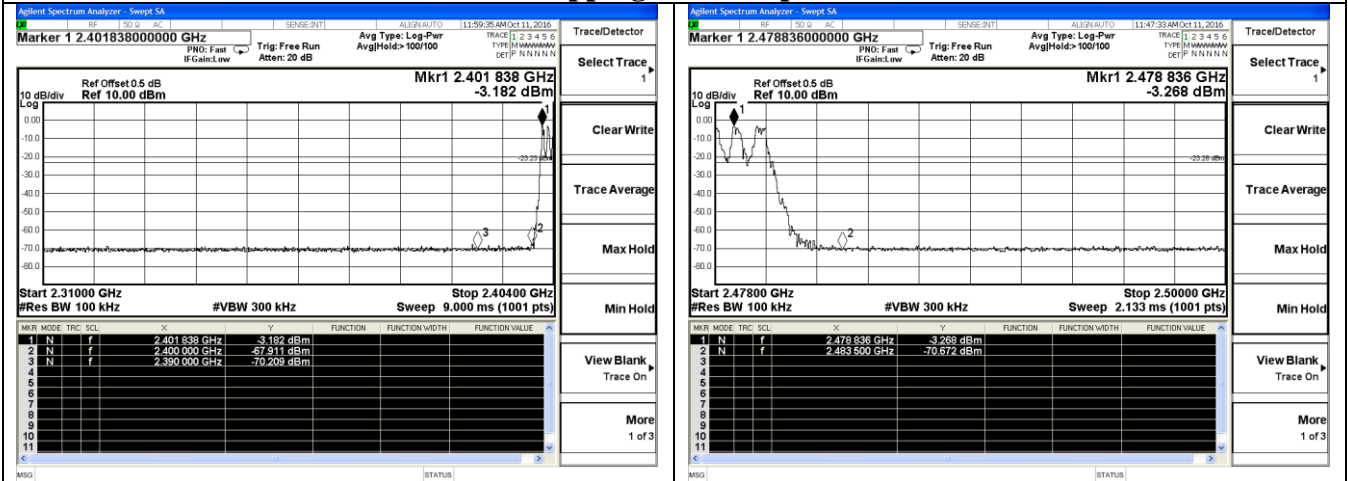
Agilent Spectrum Analyzer - Swept SA

RF 50 Ω AC SENSE:INT ALIGN AUTO 11:59:35 AM Oct 11, 2016

Marker 1 2.401838000000 GHz

PNO: Fast IFGain:Low Trig: Free Run Atten: 20 dB Avg Type: Log-Pwr Avg|Hold:> 100/100 TRACE 1 2 3 4 5 6 TYPE M WWWWW DET P N N N N N

Trace/Detector

Select Trace 1

Ref Offset 0.5 dB
10 dB/div Ref 10.00 dBm
Log

Mkr1 2.401 838 GHz
-3.182 dBm

0.00
-10.0
-20.0
-30.0
-40.0
-50.0
-60.0
-70.0
-80.0

-23.23 dBm

1 2 3

Clear Write

Trace Average

Max Hold

Start 2.31000 GHz
#Res BW 100 kHz #VBW 300 kHz
Stop 2.40400 GHz
Sweep 9.000 ms (1001 pts)

Min Hold

| MKR | MODE | TRC | SCL | X | Y | FUNCTION | FUNCTION WIDTH | FUNCTION VALUE |
|---|---|---|---|---|---|---|---|---|
| 1 | N | | f | 2.401 838 GHz | -3.182 dBm | | | |
| 2 | N | | f | 2.400 000 GHz | -67.911 dBm | | | |
| 3 | N | | f | 2.390 000 GHz | -70.209 dBm | | | |
| 4 | | | | | | | | |
| 5 | | | | | | | | |
| 6 | | | | | | | | |
| 7 | | | | | | | | |
| 8 | | | | | | | | |
| 9 | | | | | | | | |
| 10 | | | | | | | | |
| 11 | | | | | | | | |

View Blank Trace On

More 1 of 3

MSG STATUS

Agilent Spectrum Analyzer - Swept SA

RF 50 Ω AC SENSE:INT ALIGN AUTO 11:47:33 AM Oct 11, 2016

Marker 1 2.478836000000 GHz

PNO: Fast IFGain:Low Trig: Free Run Atten: 20 dB Avg Type: Log-Pwr Avg|Hold:> 100/100 TRACE 1 2 3 4 5 6 TYPE M WWWWW DET P N N N N N

Trace/Detector

Select Trace 1

Ref Offset 0.5 dB
10 dB/div Ref 10.00 dBm
Log

Mkr1 2.478 836 GHz
-3.268 dBm

0.00
-10.0
-20.0
-30.0
-40.0
-50.0
-60.0
-70.0
-80.0

-23.28 dBm

1 2

Clear Write

Trace Average

Max Hold

Start 2.47800 GHz
#Res BW 100 kHz #VBW 300 kHz
Stop 2.50000 GHz
Sweep 2.133 ms (1001 pts)

Min Hold

| MKR | MODE | TRC | SCL | X | Y | FUNCTION | FUNCTION WIDTH | FUNCTION VALUE |
|---|---|---|---|---|---|---|---|---|
| 1 | N | | f | 2.478 836 GHz | -3.268 dBm | | | |
| 2 | N | | f | 2.483 500 GHz | -70.672 dBm | | | |
| 3 | | | | | | | | |
| 4 | | | | | | | | |
| 5 | | | | | | | | |
| 6 | | | | | | | | |
| 7 | | | | | | | | |
| 8 | | | | | | | | |
| 9 | | | | | | | | |
| 10 | | | | | | | | |
| 11 | | | | | | | | |

View Blank Trace On

More 1 of 3

MSG STATUS